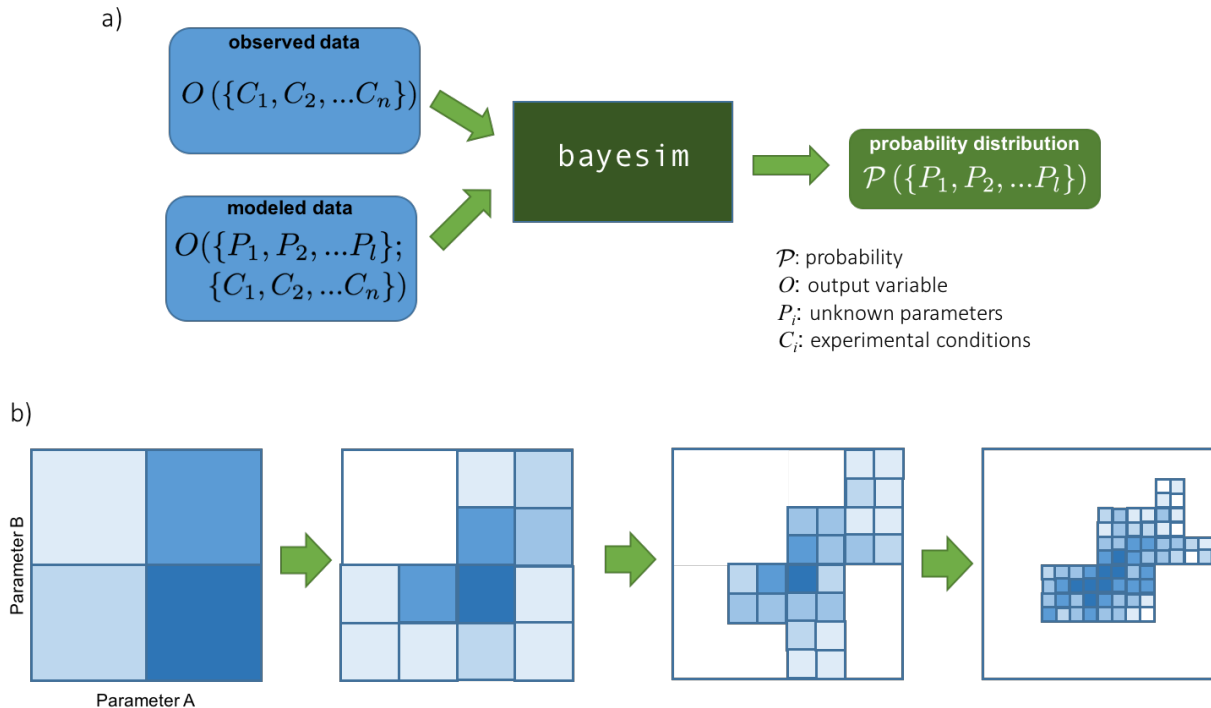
a)

observed data

$O(\{C_1, C_2, ...C_n\})$

modeled data

$O(\{P_1, P_2, ...P_l\};$
$\{C_1, C_2, ...C_n\})$

bayesim

probability distribution

$\mathcal{P}(\{P_1, P_2, ...P_l\})$

$\mathcal{P}$: probability
$O$: output variable
$P_i$: unknown parameters
$C_i$: experimental conditions

b)

Parameter B

Parameter A